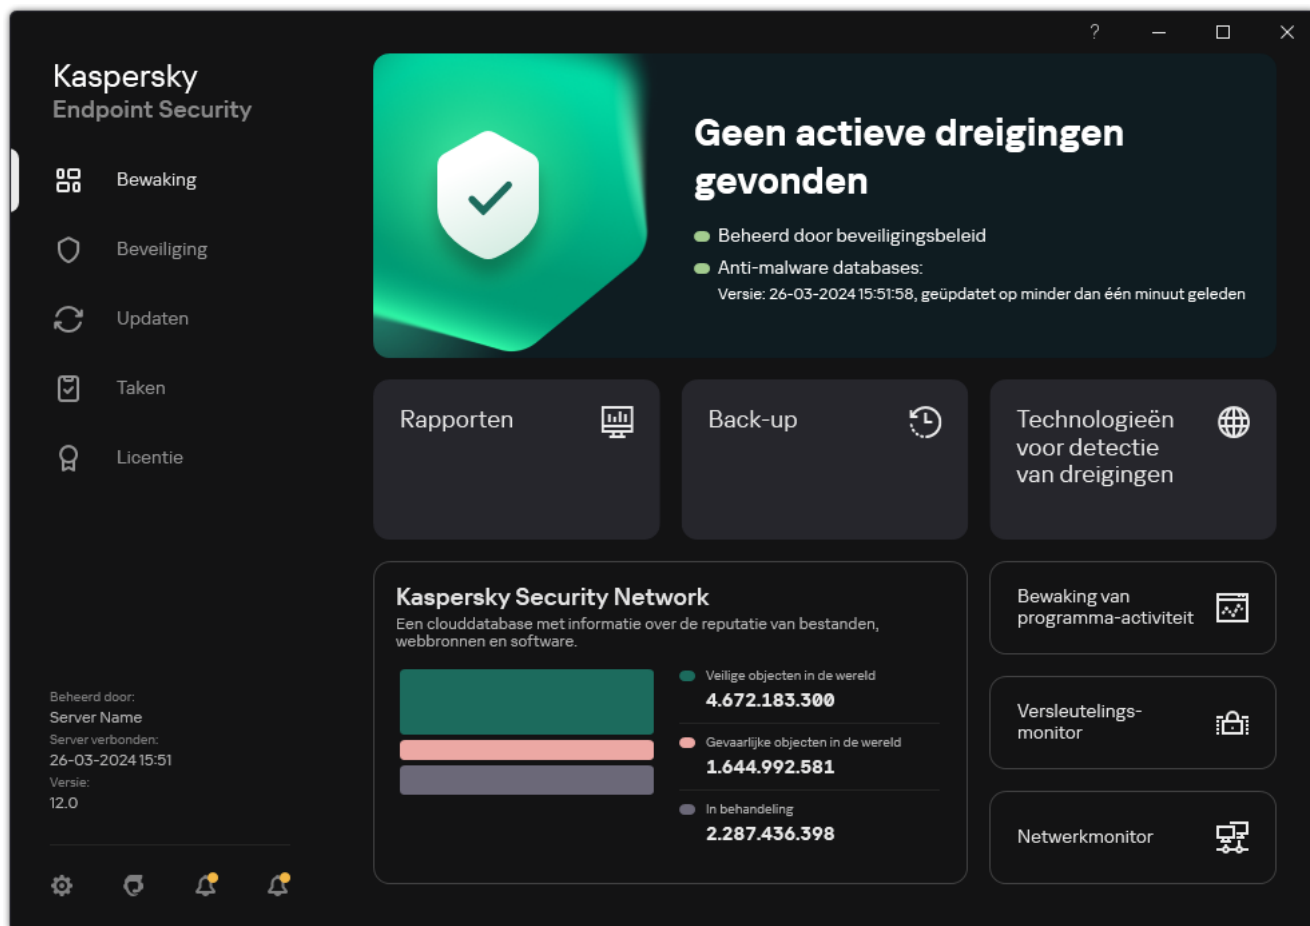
?

Kaspersky
Endpoint Security

Bewaking

Beveiliging

Updaten

Taken

Licentie

Geen actieve dreigingen gevonden

Beheerd door beveiligingsbeleid

Anti-malware databases:
Versie: 26-03-2024 15:51:58, geüpdatet op minder dan één minuut geleden

Rapporten

Back-up

Technologieën voor detectie van dreigingen

Kaspersky Security Network
Een clouddatabase met informatie over de reputatie van bestanden, webbronnen en software.

Veilige objecten in de wereld
4.672.183.300

Gevaarlijke objecten in de wereld
1.644.992.581

In behandeling
2.287.436.398

Bewaking van programma-activiteit

Versleutelings-monitor

Netwerkmonitor

Beheerd door:
Server Name
Server verbonden:
26-03-2024 15:51
Versie:
12.0